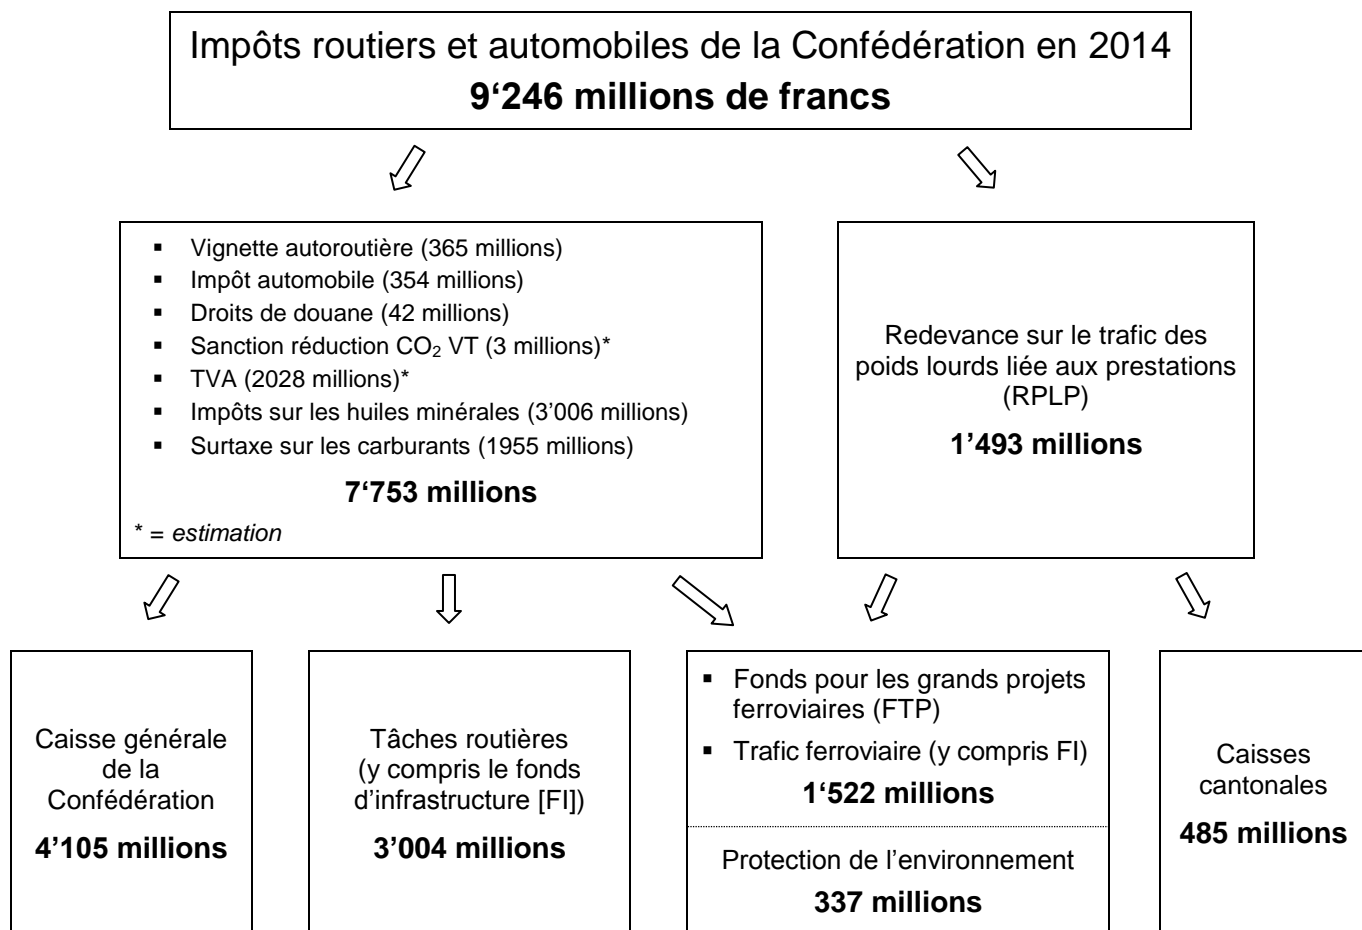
Impôts routiers et automobiles de la Confédération en 2014
**9‘246 millions de francs**

- Vignette autoroutière (365 millions)
- Impôt automobile (354 millions)
- Droits de douane (42 millions)
- Sanction réduction $CO_2$ VT (3 millions)*
- TVA (2028 millions)*
- Impôts sur les huiles minérales (3’006 millions)
- Surtaxe sur les carburants (1955 millions)

**7‘753 millions**

* = estimation

Redevance sur le trafic des poids lourds liée aux prestations (RPLP)

**1’493 millions**

Caisse générale de la Confédération

**4’105 millions**

Tâches routières (y compris le fonds d’infrastructure [FI])

**3’004 millions**

- Fonds pour les grands projets ferroviaires (FTP)
- Trafic ferroviaire (y compris FI)

**1‘522 millions**

Protection de l’environnement

**337 millions**

Caisses cantonales

**485 millions**